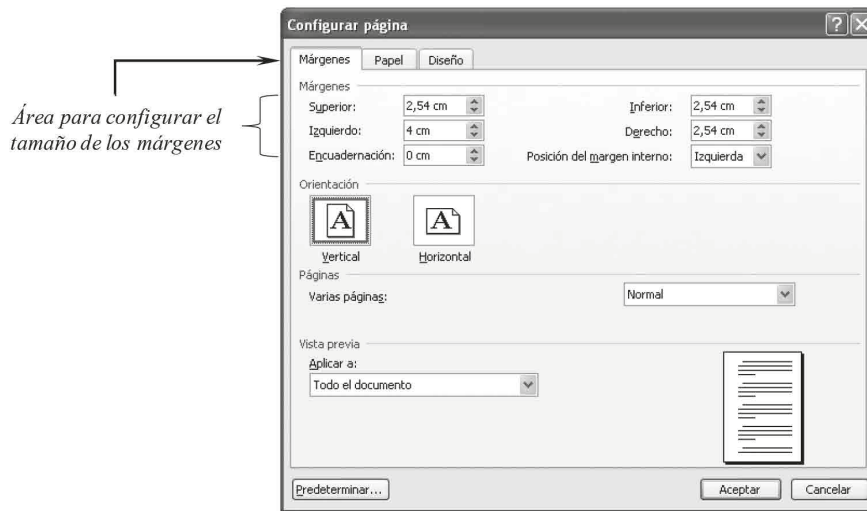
Área para configurar el tamaño de los márgenes

Configurar página

Márgenes | Papel | Diseño

Márgenes

Superior: 2,54 cm

Inferior: 2,54 cm

Izquierdo: 4 cm

Derecho: 2,54 cm

Encuadernación: 0 cm

Posición del margen interno: Izquierda

Orientación

A

Vertical

A

Horizontal

Páginas

Varias páginas: Normal

Vista previa

Aplicar a:

Todo el documento

Predeterminar...

Aceptar

Cancelar